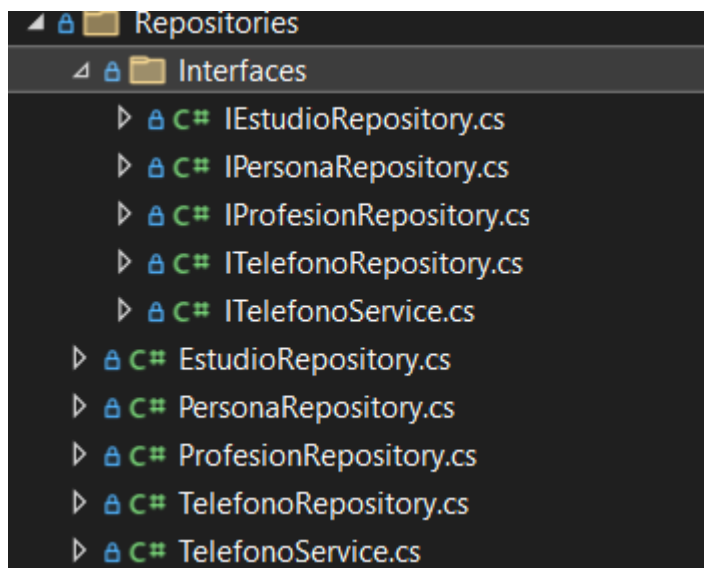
Repositories
Interfaces
C# IEstudioRepository.cs
C# IPersonaRepository.cs
C# IProfesionRepository.cs
C# ITelefonoRepository.cs
C# ITelefonoService.cs
C# EstudioRepository.cs
C# PersonaRepository.cs
C# ProfesionRepository.cs
C# TelefonoRepository.cs
C# TelefonoService.cs